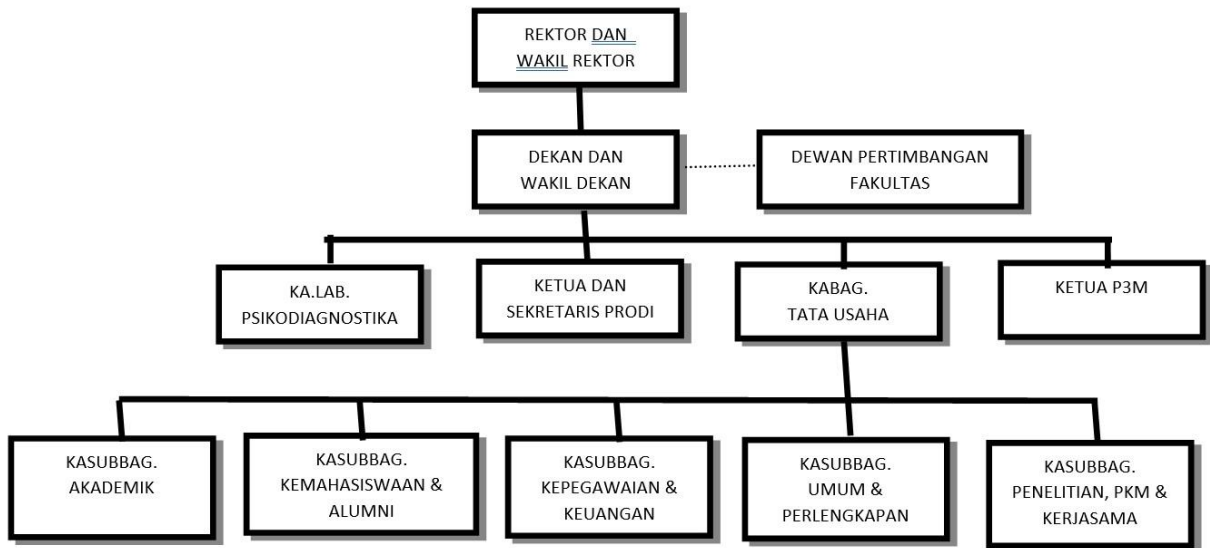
REKTOR DAN WAKIL REKTOR

DEKAN DAN WAKIL DEKAN

DEWAN PERTIMBANGAN FAKULTAS

KA.LAB. PSIKODIAGNOSTIKA

KETUA DAN SEKRETARIS PRODI

KABAG. TATA USAHA

KETUA P3M

KASUBBAG. AKADEMIK

KASUBBAG. KEMAHASISWAAN & ALUMNI

KASUBBAG. KEPEGAWAIAN & KEUANGAN

KASUBBAG. UMUM & PERLENGKAPAN

KASUBBAG. PENELITIAN, PKM & KERJASAMA